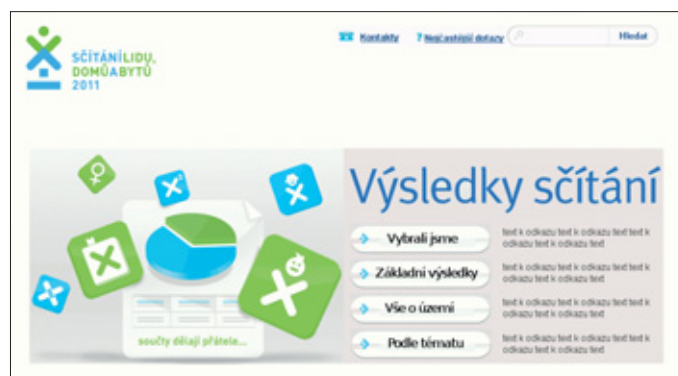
SČÍTÁNÍ LIDU, DOMŮ A BYTŮ 2011

Kontakty ? Nejčastější dotazy Hledat

Výsledky sčítání

Vybrali jsme
text k odkazu text k odkazu text text k odkazu text k odkazu text

Základní výsledky
text k odkazu text k odkazu text text k odkazu text k odkazu text

Vše o území
text k odkazu text k odkazu text text k odkazu text k odkazu text

Podle tématu
text k odkazu text k odkazu text text k odkazu text k odkazu text

součty dělají přátele...